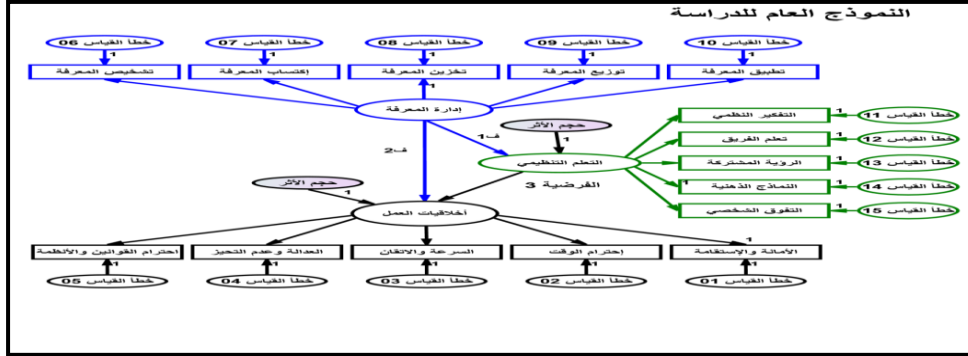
النموذج العام للدراسة

خطأ القياس 10
1
تطبيق المعرفة

خطأ القياس 09
1
توزيع المعرفة

خطأ القياس 08
1
تخزين المعرفة

خطأ القياس 07
1
إكتساب المعرفة

خطأ القياس 06
1
تشخيص المعرفة

إدارة المعرفة

ف1
حجم الأثر
1
ف2

التعلم التنظيمي
الفرضية 3

التفكير النظمي 1 خطأ القياس 11
تعلم الفريق 1 خطأ القياس 12
الرؤية المشتركة 1 خطأ القياس 13
النماذج الذهنية 1 خطأ القياس 14
التفوق الشخصي 1 خطأ القياس 15

حجم الأثر
1
أخلاقيات العمل

1
الأمانة والإستقامة
1
خطأ القياس 01

إحترام الوقت
1
خطأ القياس 02

السرعة والاتقان
1
خطأ القياس 03

العدالة وعدم التحيز
1
خطأ القياس 04

احترام القوانين والأنظمة
1
خطأ القياس 05